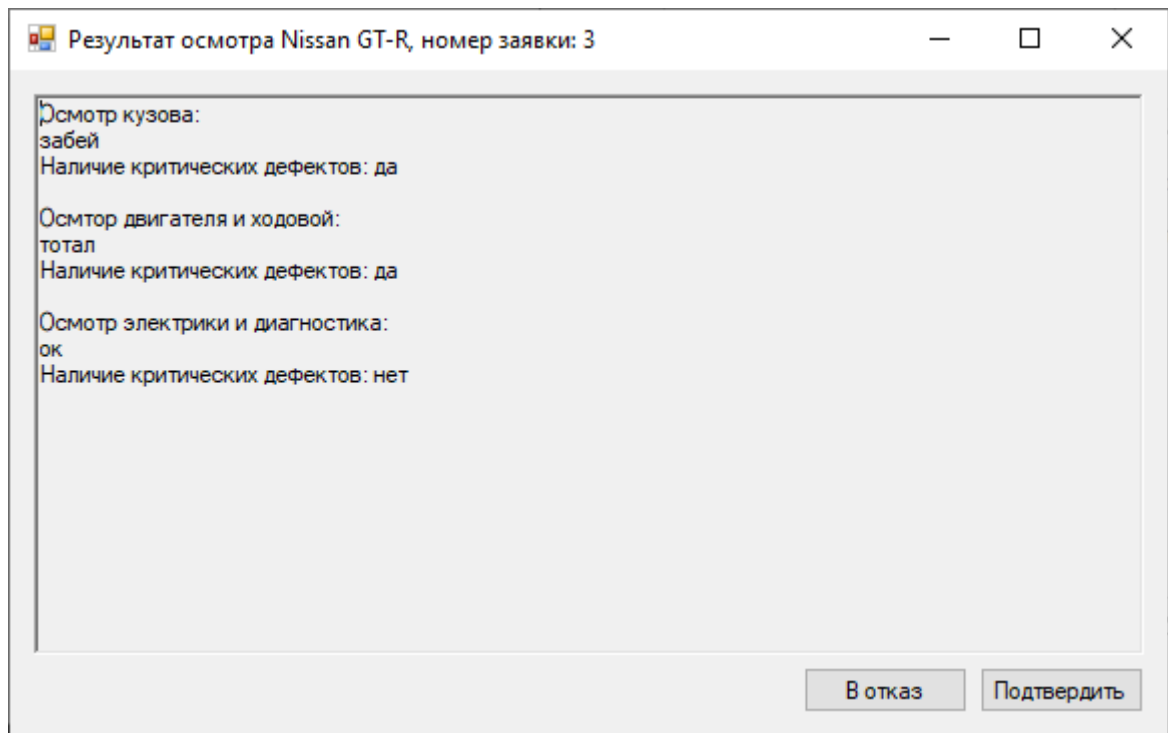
Результат осмотра Nissan GT-R, номер заявки: 3

Осмотр кузова:
забей
Наличие критических дефектов: да

Осмтор двигателя и ходовой:
тотал
Наличие критических дефектов: да

Осмотр электрики и диагностика:
ок
Наличие критических дефектов: нет

В отказ
Подтвердить